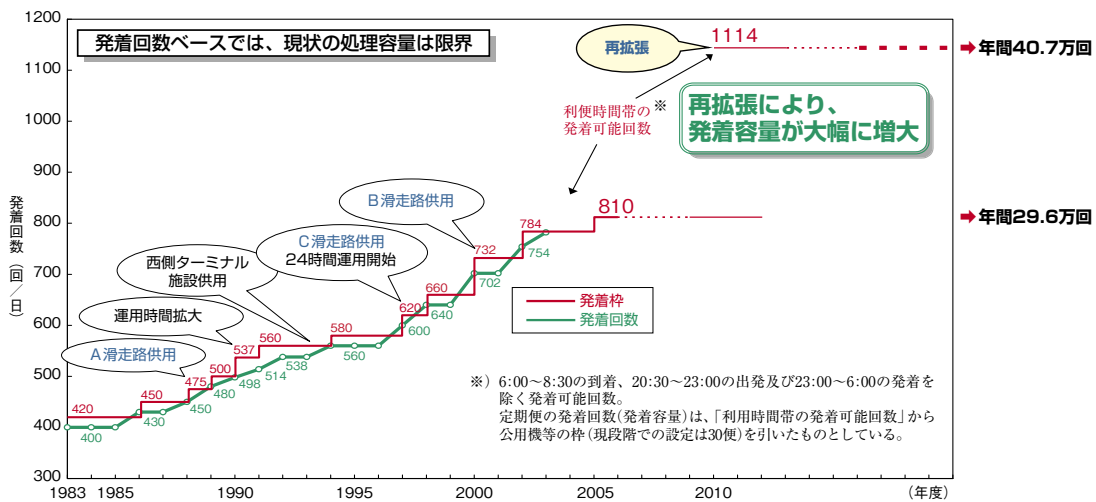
発着回数ベースでは、現状の処理容量は限界

再拡張

1114

➡年間40.7万回

利便時間帯の発着可能回数 ※

再拡張により、発着容量が大幅に増大

810

➡年間29.6万回

B滑走路供用

C滑走路供用
24時間運用開始

西側ターミナル施設供用

運用時間拡大

A滑走路供用

発着回数（回／日）

1200
1100
1000
900
800
700
600
500
400
300

420
450
475
500
537
560
580
620
660
732
784

400
430
450
480
498
514
538
560
600
640
702
754

発着枠
発着回数

※）6:00〜8:30の到着、20:30〜23:00の出発及び23:00〜6:00の発着を除く発着可能回数。
定期便の発着回数（発着容量）は、「利用時間帯の発着可能回数」から公用機等の枠（現段階での設定は30便）を引いたものとしている。

1983 1985 1990 1995 2000 2005 2010 （年度）